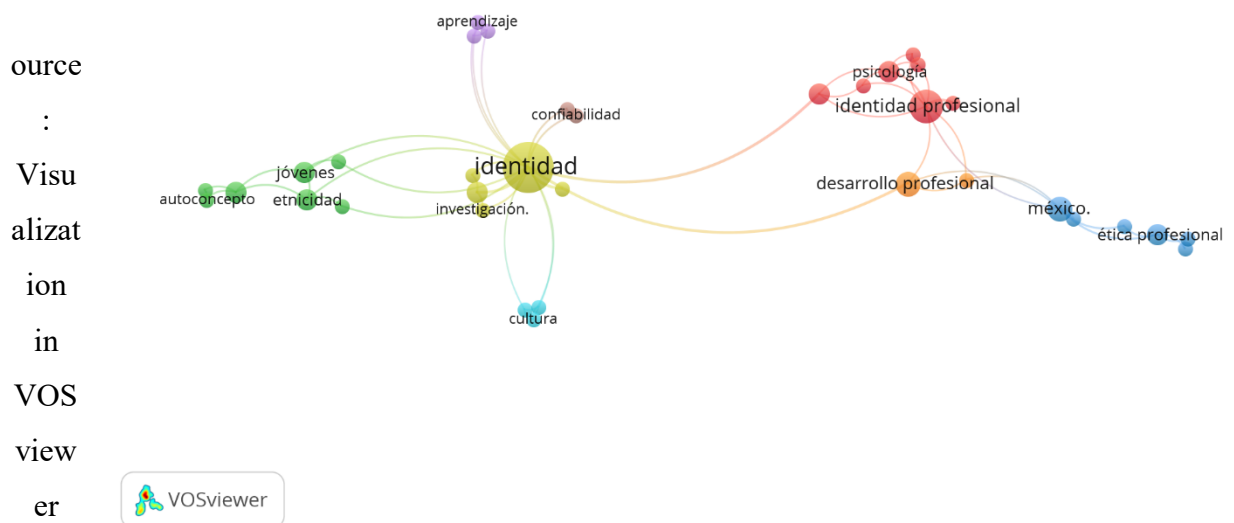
ource
:
Visu
alizat
ion
in
VOS
view
er

aprendizaje
confiabilidad
psicología
identidad profesional
identidad
jóvenes
autoconcepto
etnicidad
investigación.
desarrollo profesional
méxico.
ética profesional
cultura

VOSviewer